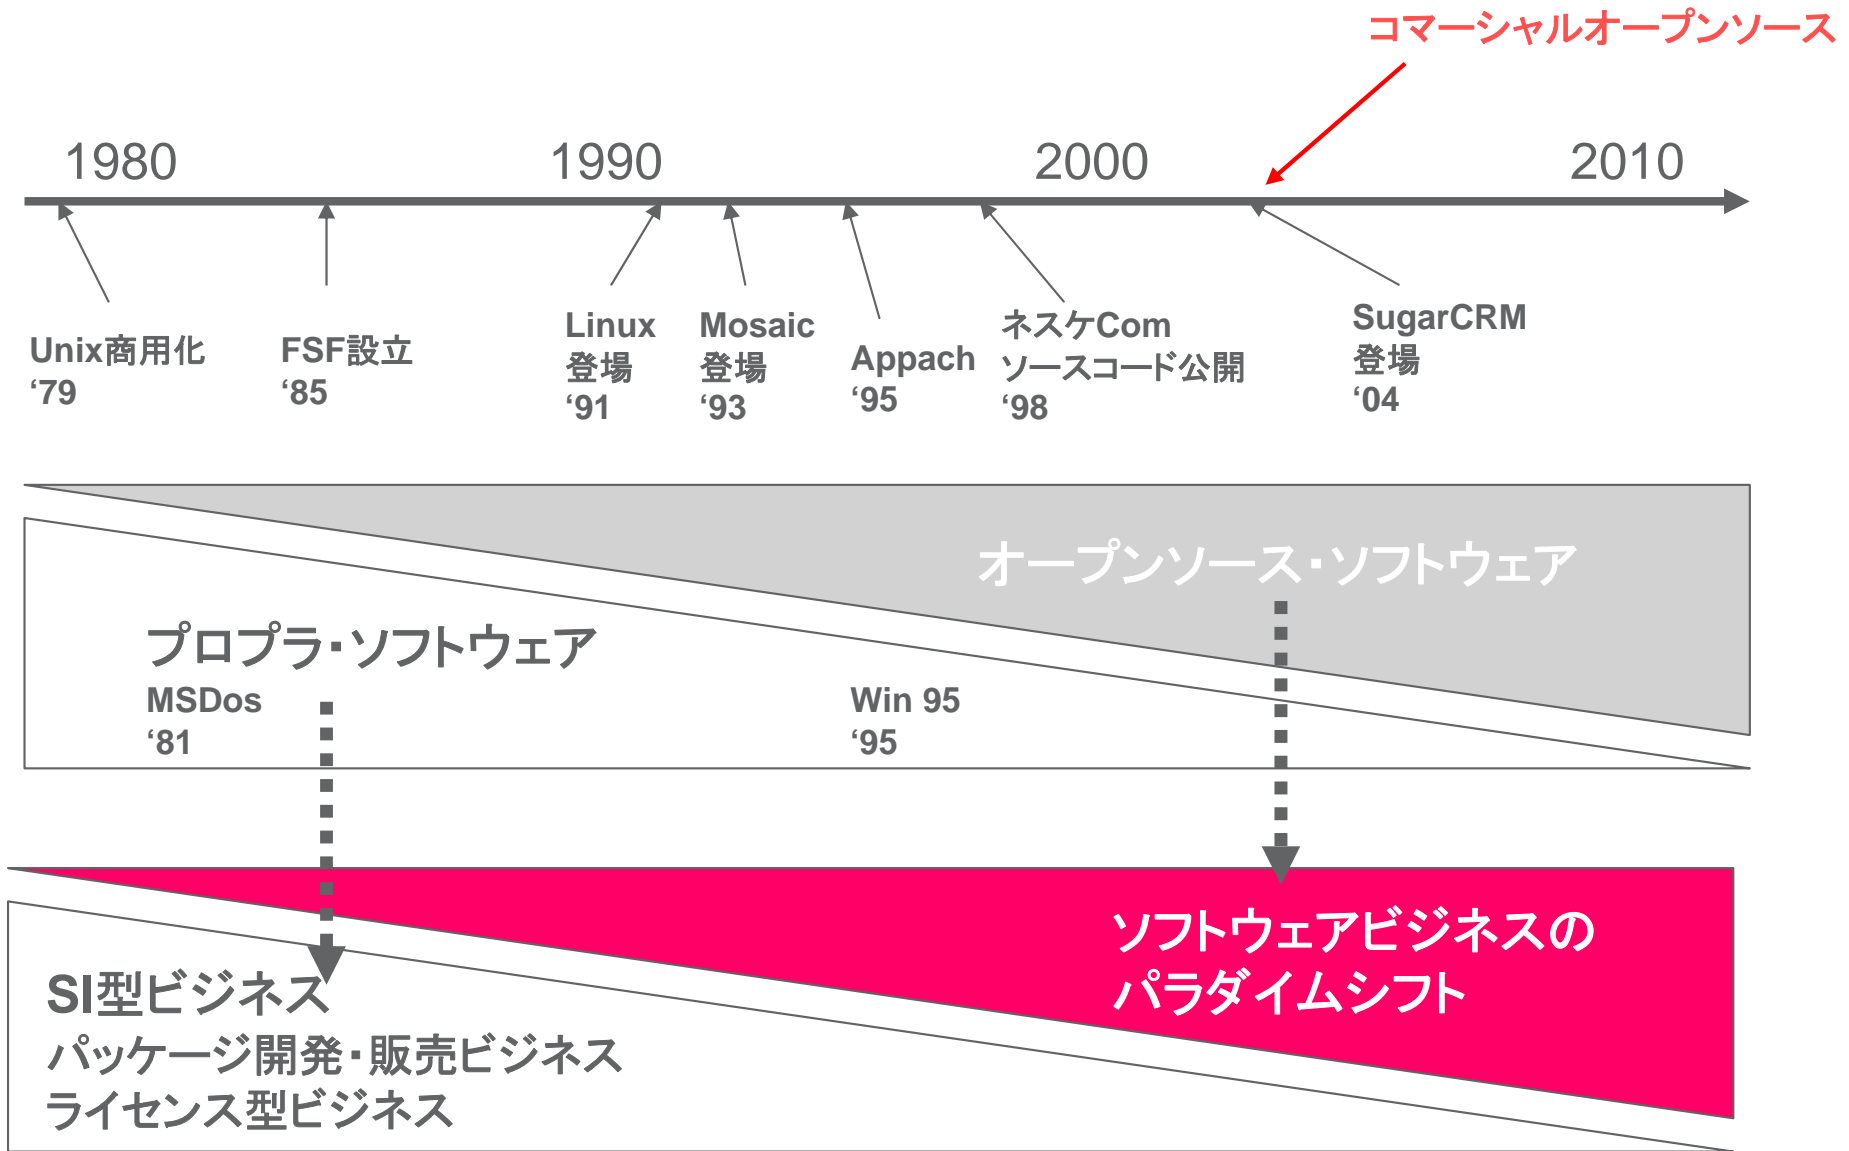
コマーシャルオープンソース

1980 1990 2000 2010

Unix商用化
‘79

FSF設立
‘85

Linux
登場
‘91

Mosaic
登場
‘93

Appach
‘95

ネスケCom
ソースコード公開
‘98

SugarCRM
登場
‘04

オープンソース・ソフトウェア

プロプラ・ソフトウェア
MSDos
‘81

Win 95
‘95

ソフトウェアビジネスの
パラダイムシフト

SI型ビジネス
パッケージ開発・販売ビジネス
ライセンス型ビジネス